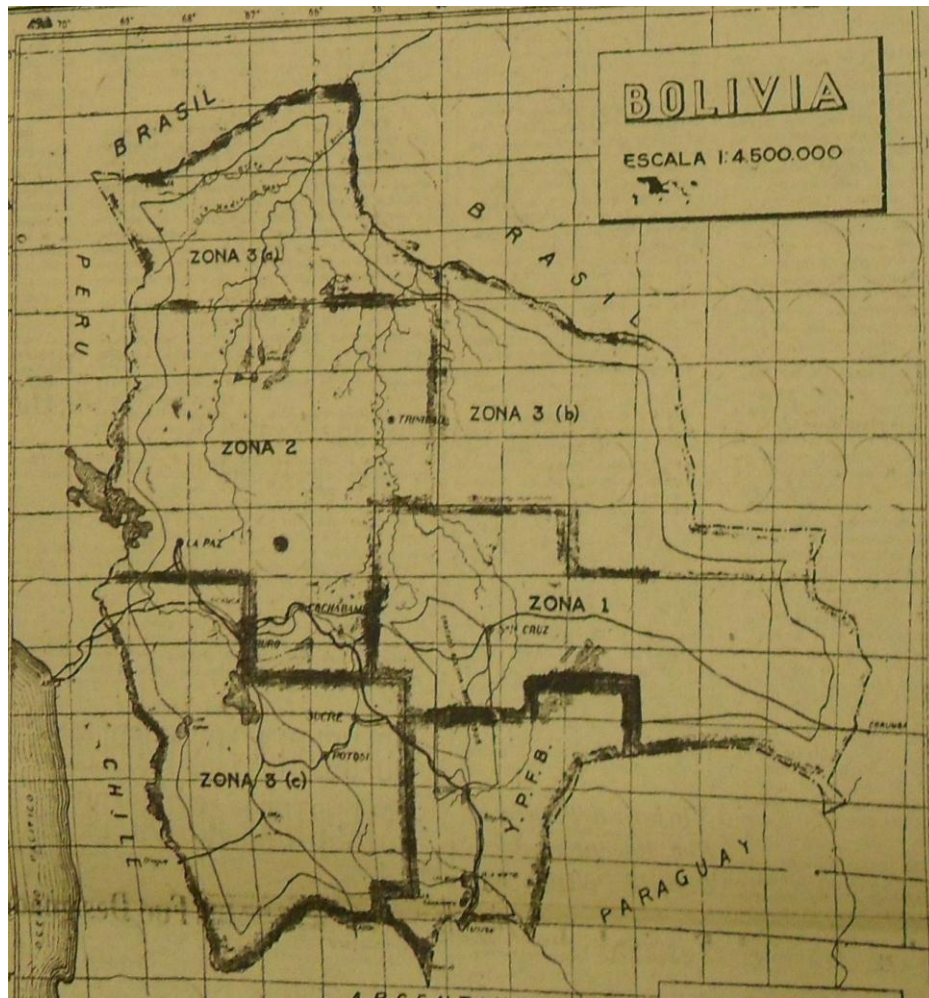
70° 69° 68° 67° 66°

BOLIVIA

ESCALA 1: 4.500.000

BRASIL

BRASIL

PERU

ZONA 3 (a)

ZONA 3 (b)

TRINIDAD

ZONA 2

LA PAZ

COCHABAMBA

ORURO

ZONA 1

STA CRUZ

SUCRE

POTOSI

ZONA 3 (c)

Y.P.F.B.

CORUMBA

CHILE

PARAGUAY

OCEANO PACIFICO

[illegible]